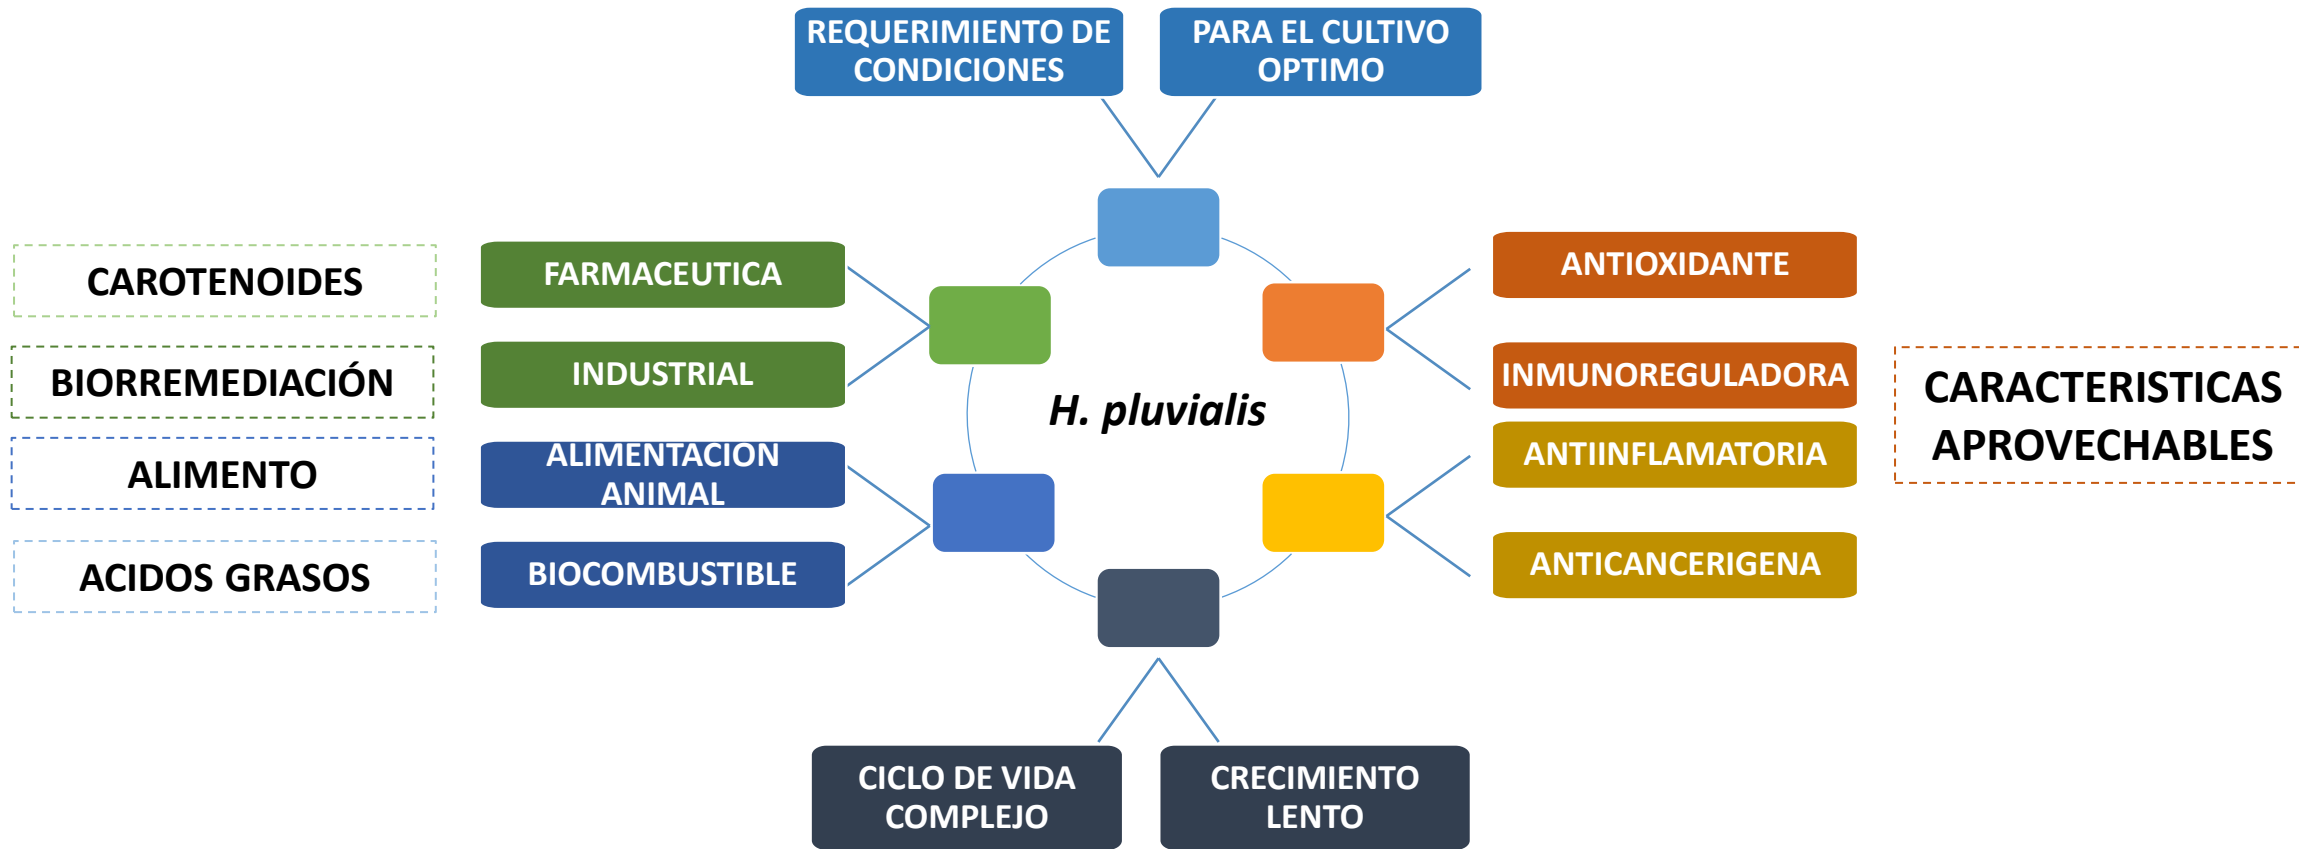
REQUERIMIENTO DE CONDICIONES

PARA EL CULTIVO OPTIMO

CAROTENOIDES

BIORREMEDIACIÓN

ALIMENTO

ACIDOS GRASOS

FARMACEUTICA

INDUSTRIAL

ALIMENTACION ANIMAL

BIOCOMBUSTIBLE

H. pluvialis

ANTIOXIDANTE

INMUNOREGULADORA

ANTIINFLAMATORIA

ANTICANCERIGENA

CARACTERISTICAS APROVECHABLES

CICLO DE VIDA COMPLEJO

CRECIMIENTO LENTO